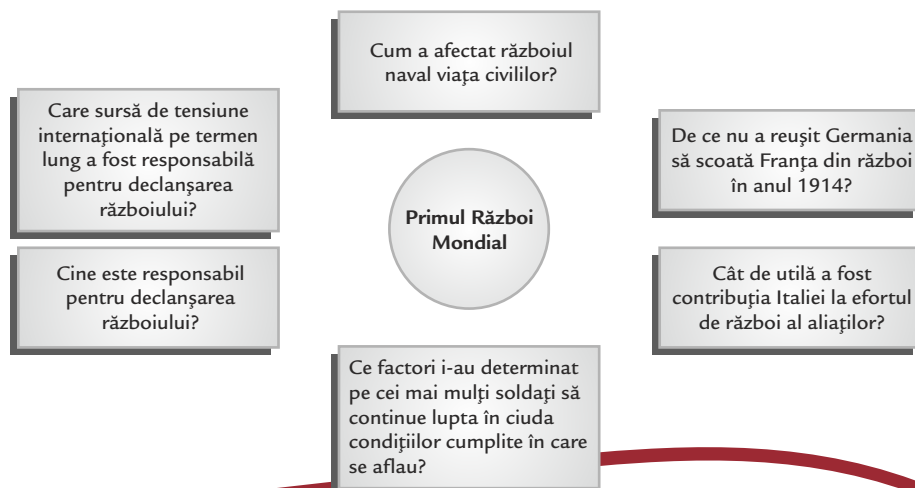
Cum a afectat războiul naval viaţa civililor?

Care sursă de tensiune internaţională pe termen lung a fost responsabilă pentru declanşarea războiului?

De ce nu a reuşit Germania să scoată Franţa din război în anul 1914?

Primul Război Mondial

Cine este responsabil pentru declanşarea războiului?

Cât de utilă a fost contribuţia Italiei la efortul de război al aliaţilor?

Ce factori i-au determinat pe cei mai mulţi soldaţi să continue lupta în ciuda condiţiilor cumplite în care se aflau?